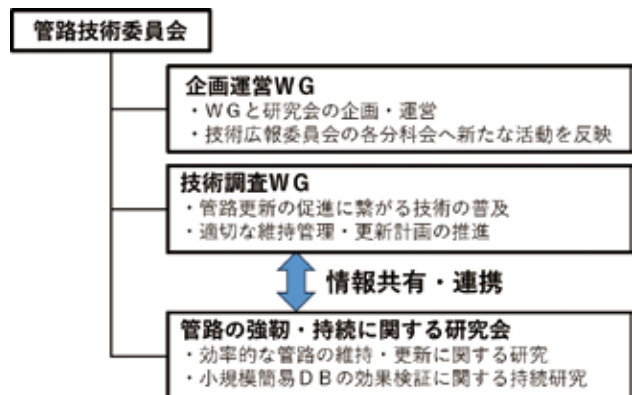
管路技術委員会

企画運営WG
・WGと研究会の企画・運営
・技術広報委員会の各分科会へ新たな活動を反映

技術調査WG
・管路更新の促進に繋がる技術の普及
・適切な維持管理・更新計画の推進

情報共有・連携

管路の強靭・持続に関する研究会
・効率的な管路の維持・更新に関する研究
・小規模簡易DBの効果検証に関する持続研究